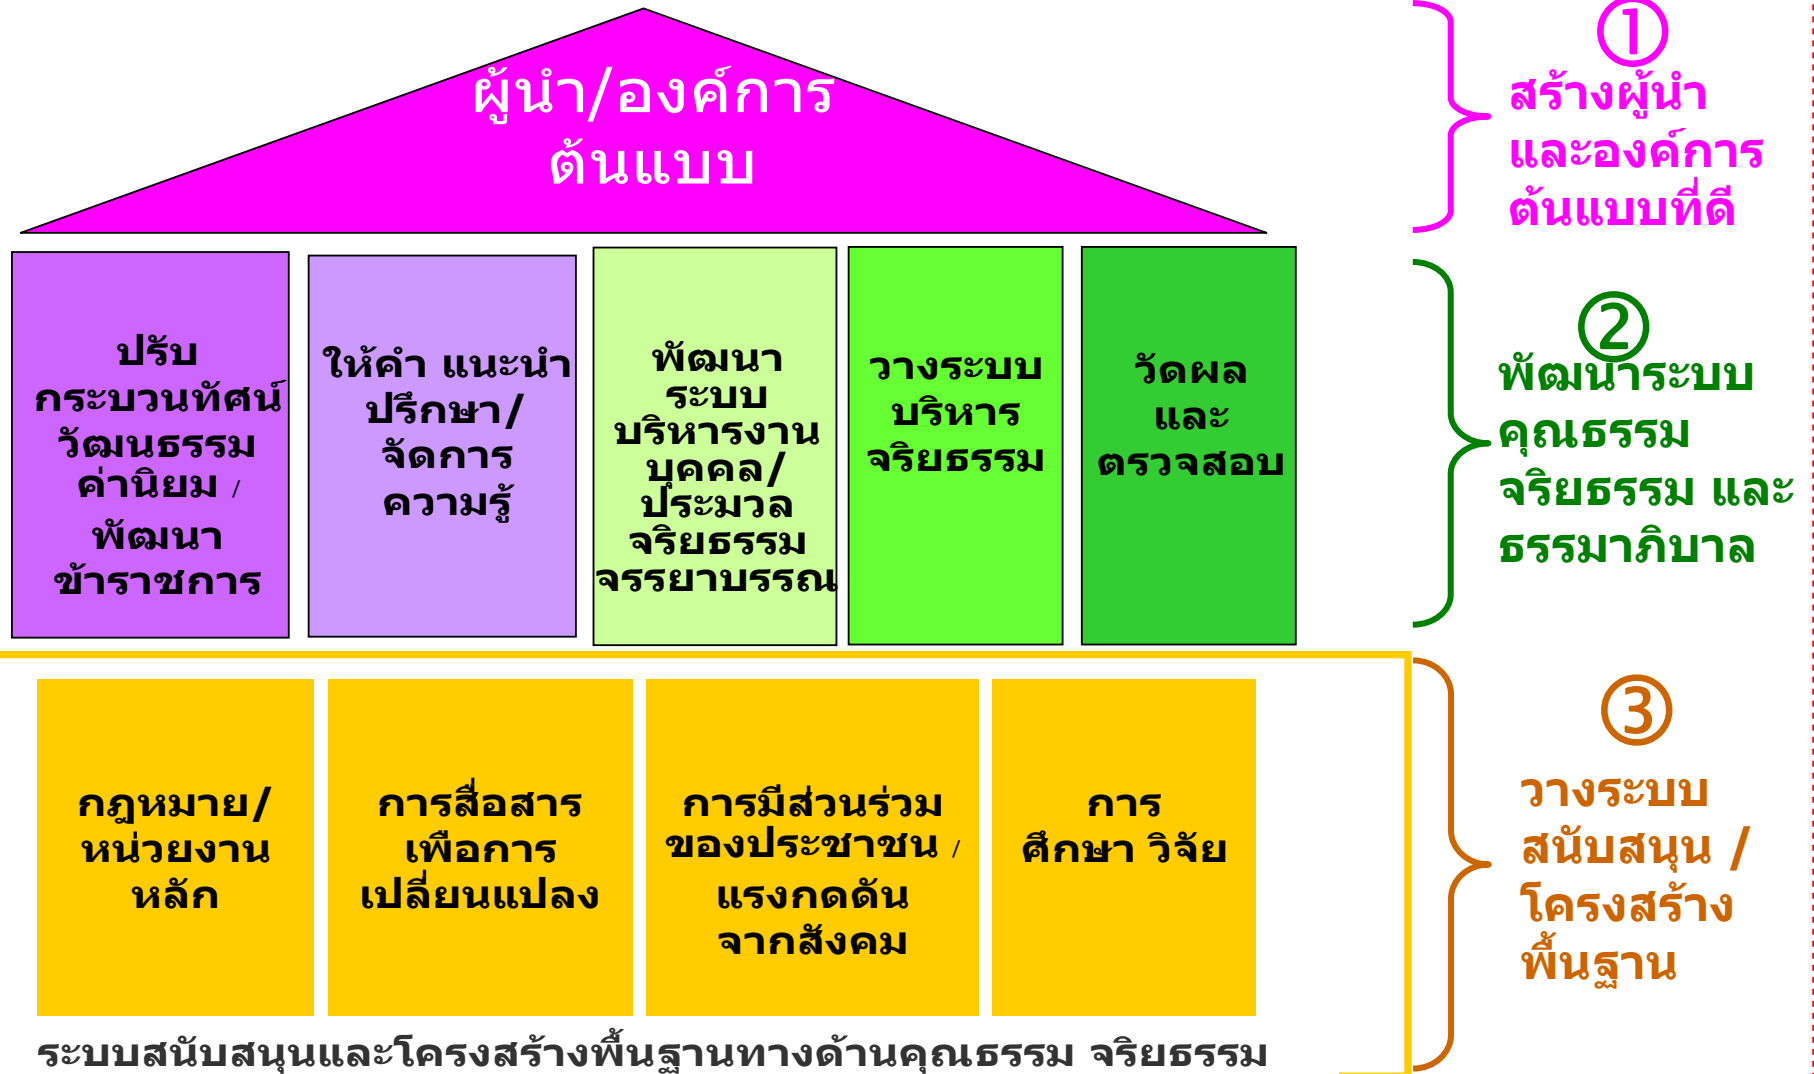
ผู้นำ/องค์การ ต้นแบบ

ปรับ กระบวนทัศน์ วัฒนธรรม ค่านิยม / พัฒนา ข้าราชการ

ให้คำ แนะนำ ปรึกษา/ จัดการ ความรู้

พัฒนา ระบบ บริหารงาน บุคคล/ ประมวล จริยธรรม จรรยาบรรณ

วางระบบ บริหาร จริยธรรม

วัดผล และ ตรวจสอบ

กฎหมาย/ หน่วยงาน หลัก

การสื่อสาร เพื่อการ เปลี่ยนแปลง

การมีส่วนร่วม ของประชาชน / แรงกดดัน จากสังคม

การ ศึกษา วิจัย

ระบบสนับสนุนและโครงสร้างพื้นฐานทางด้านคุณธรรม จริยธรรม

① สร้างผู้นำ และองค์การ ต้นแบบที่ดี

② พัฒนาระบบ คุณธรรม จริยธรรม และ ธรรมาภิบาล

③ วางระบบ สนับสนุน / โครงสร้าง พื้นฐาน